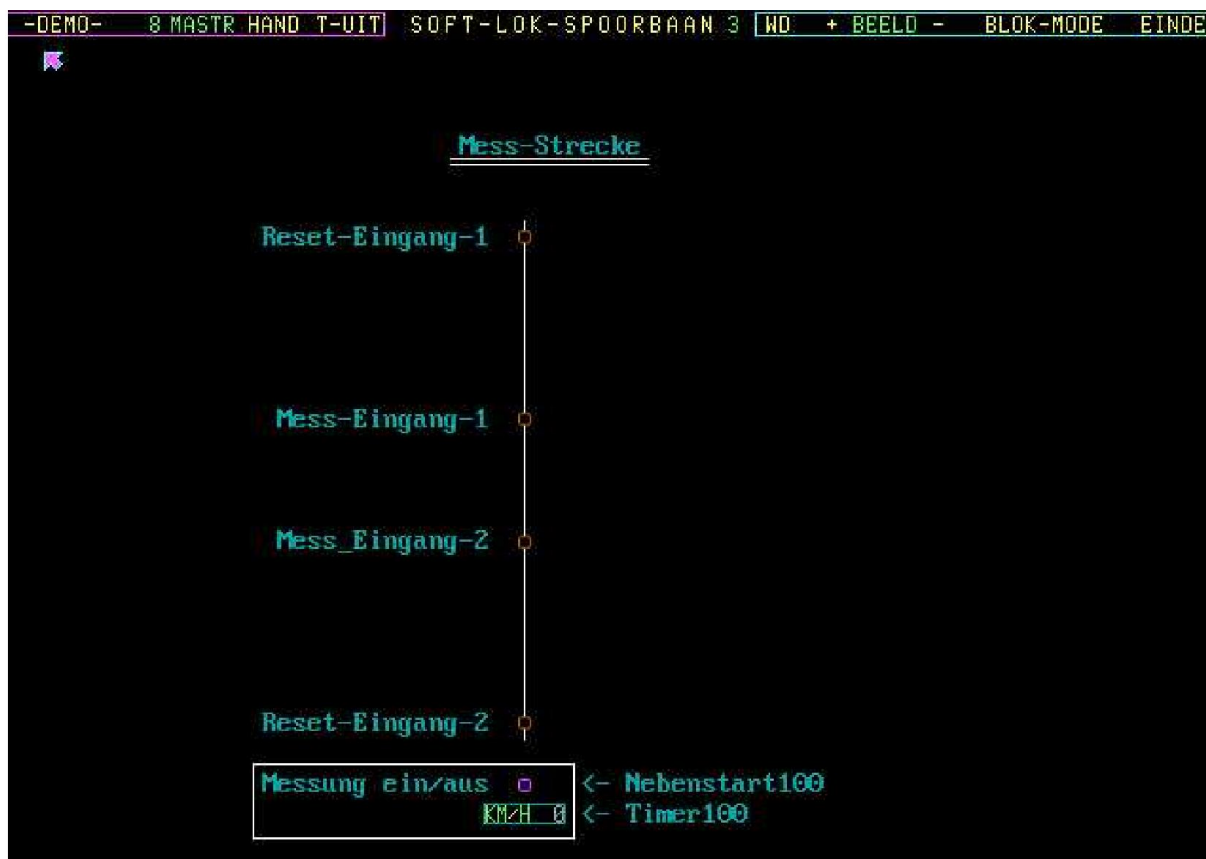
-DEMO- 8 MASTR HAND T-UIT SOFT-LOK-SPOORBAAN 3 WD + BEELD - BLOK-MODE EINDE

Mess-Strecke

Reset-Eingang-1

Mess-Eingang-1

Mess_Eingang-2

Reset-Eingang-2

Messung ein/aus <- Nebenstart100
KM/H 0 <- Timer100